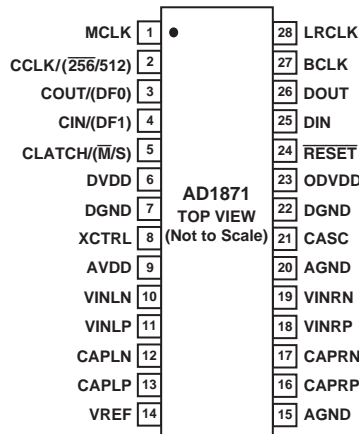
MCLK 1
CCLK/($\overline{256}$/512) 2
COUT/(DF0) 3
CIN/(DF1) 4
CLATCH/($\overline{M}$/S) 5
DVDD 6
DGND 7
XCTRL 8
AVDD 9
VINLN 10
VINLP 11
CAPLN 12
CAPLP 13
VREF 14

AD1871
TOP VIEW
(Not to Scale)

28 LRCLK
27 BCLK
26 DOUT
25 DIN
24 $\overline{RESET}$
23 ODVDD
22 DGND
21 CASC
20 AGND
19 VINRN
18 VINRP
17 CAPRN
16 CAPRP
15 AGND